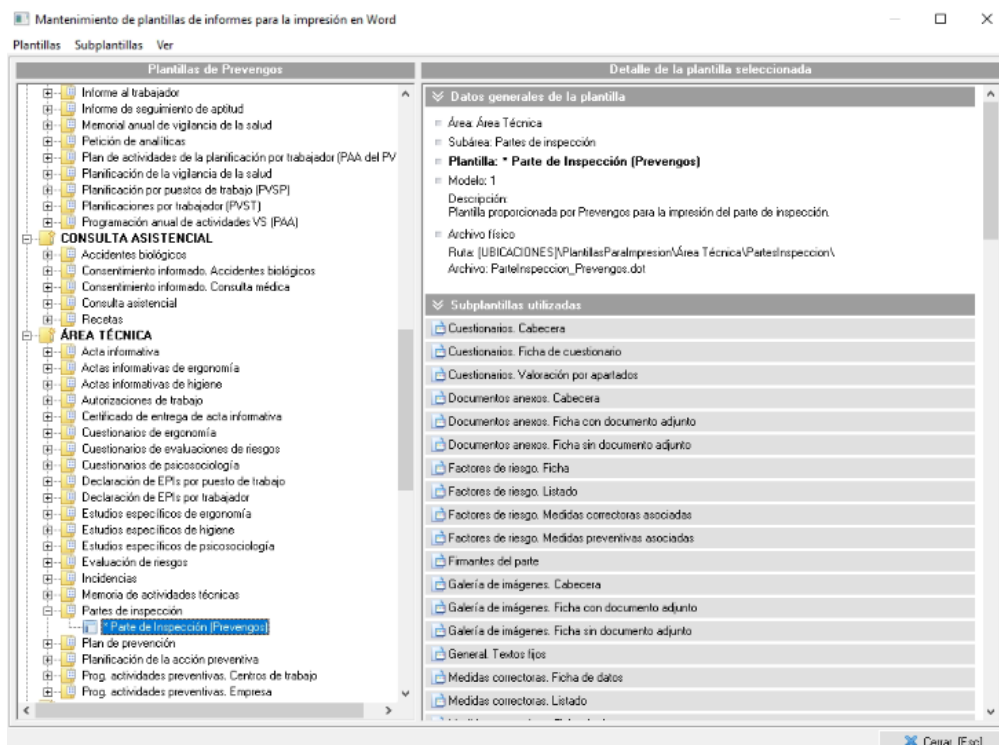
Mantenimiento de plantillas de informes para la impresión en Word

Plantillas Subplantillas Ver

Plantillas de Prevengos

Informe al trabajador
Informe de seguimiento de aptitud
Memorial anual de vigilancia de la salud
Petición de analíticas
Plan de actividades de la planificación por trabajador (PAA del PV
Planificación de la vigilancia de la salud
Planificación por puestos de trabajo (PVSP)
Planificaciones por trabajador (PVST)
Programación anual de actividades VS (PAA)
CONSULTA ASISTENCIAL
Accidentes biológicos
Consentimiento informado. Accidentes biológicos
Consentimiento informado. Consulta médica
Consulta asistencial
Recetas
ÁREA TÉCNICA
Acta informativa
Actas informativas de ergonomía
Actas informativas de higiene
Autorizaciones de trabajo
Certificado de entrega de acta informativa
Cuestionarios de ergonomía
Cuestionarios de evaluaciones de riesgos
Cuestionarios de psicosociología
Declaración de EPIs por puesto de trabajo
Declaración de EPIs por trabajador
Estudios específicos de ergonomía
Estudios específicos de higiene
Estudios específicos de psicosociología
Evaluación de riesgos
Incidencias
Memoria de actividades técnicas
Partes de inspección
* Parte de Inspección (Prevengos)
Plan de prevención
Planificación de la acción preventiva
Prog. actividades preventivas. Centros de trabajo
Prog. actividades preventivas. Empresa

Detalle de la plantilla seleccionada

Datos generales de la plantilla

Área: Área Técnica
Subárea: Partes de inspección
Plantilla: * Parte de Inspección (Prevengos)
Modelo: 1
Descripción:
Plantilla proporcionada por Prevengos para la impresión del parte de inspección.
Archivo físico
Ruta: [UBICACIONES]\PlantillasParaImpresion\Área Técnica\PartesInspeccion\
Archivo: ParteInspeccion_Prevengos.dot

Subplantillas utilizadas

Cuestionarios. Cabecera
Cuestionarios. Ficha de cuestionario
Cuestionarios. Valoración por apartados
Documentos anexos. Cabecera
Documentos anexos. Ficha con documento adjunto
Documentos anexos. Ficha sin documento adjunto
Factores de riesgo. Ficha
Factores de riesgo. Listado
Factores de riesgo. Medidas correctoras asociadas
Factores de riesgo. Medidas preventivas asociadas
Firmantes del parte
Galería de imágenes. Cabecera
Galería de imágenes. Ficha con documento adjunto
Galería de imágenes. Ficha sin documento adjunto
General. Textos fijos
Medidas correctoras. Ficha de datos
Medidas correctoras. Listado
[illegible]

Cerrar [Esc]